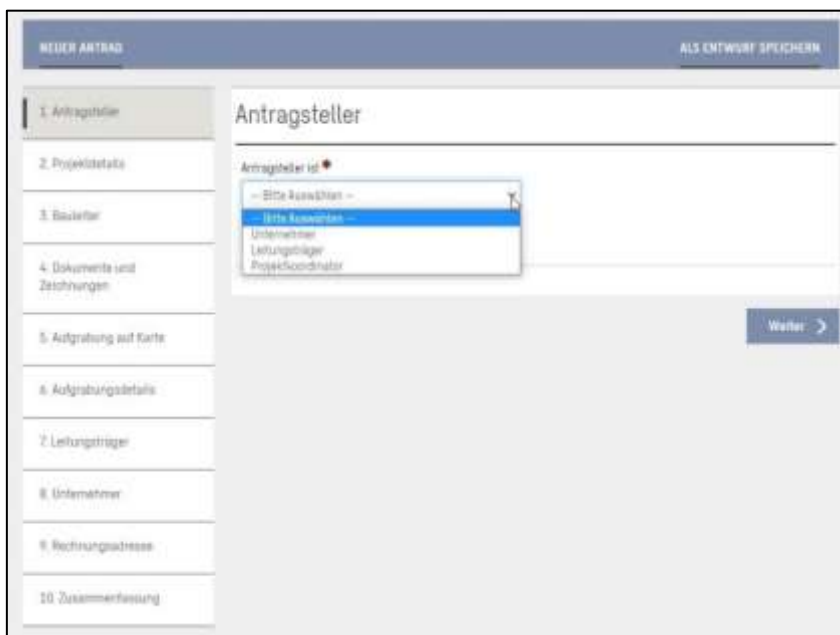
NEUER ANTRAG

ALS ENTWURF SPEICHERN

1. Antragsteller

2. Projektdetails

3. Bauleiter

4. Dokumente und Zeichnungen

5. Aufgrabung auf Karte

6. Aufgrabungsdetails

7. Leitungsträger

8. Unternehmer

9. Rechnungsadresse

10. Zusammenfassung

Antragsteller

Antragsteller ist *

-- Bitte Auswählen --

-- Bitte Auswählen --
Unternehmer
Leitungsträger
Projektkoordinator

Weiter